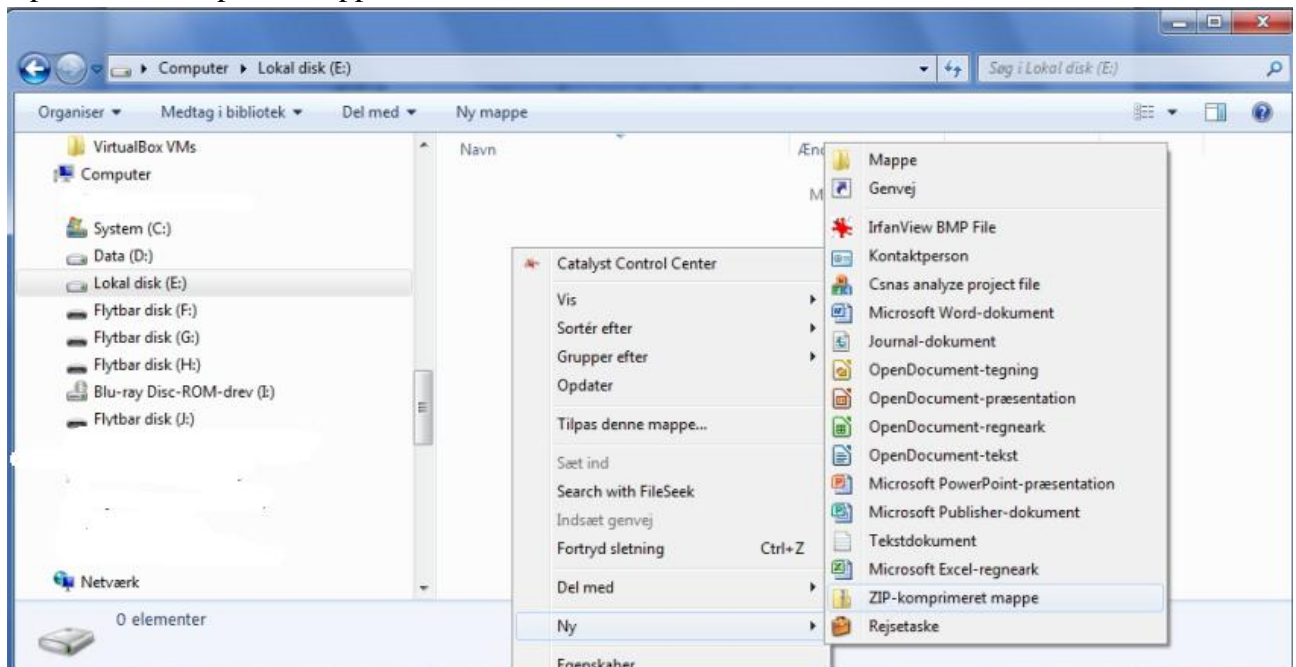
Computer ▸ Lokal disk (E:)

Søg i Lokal disk (E:)

Organiser ▾ Medtag i bibliotek ▾ Del med ▾ Ny mappe

VirtualBox VMs
Computer
System (C:)
Data (D:)
Lokal disk (E:)
Flytbar disk (F:)
Flytbar disk (G:)
Flytbar disk (H:)
Blu-ray Disc-ROM-drev (I:)
Flytbar disk (J:)
Netværk

Navn
Ænd
M

Catalyst Control Center
Vis
Sortér efter
Grupper efter
Opdater
Tilpas denne mappe...
Sæt ind
Search with FileSeek
Indsæt genvej
Fortryd sletning Ctrl+Z
Del med
Ny
Egenskaber

Mappe
Genvej
IrfanView BMP File
Kontaktperson
Csnas analyze project file
Microsoft Word-dokument
Journal-dokument
OpenDocument-tegning
OpenDocument-præsentation
OpenDocument-regneark
OpenDocument-tekst
Microsoft PowerPoint-præsentation
Microsoft Publisher-dokument
Tekstdokument
Microsoft Excel-regneark
ZIP-komprimeret mappe
Rejsetaske

0 elementer